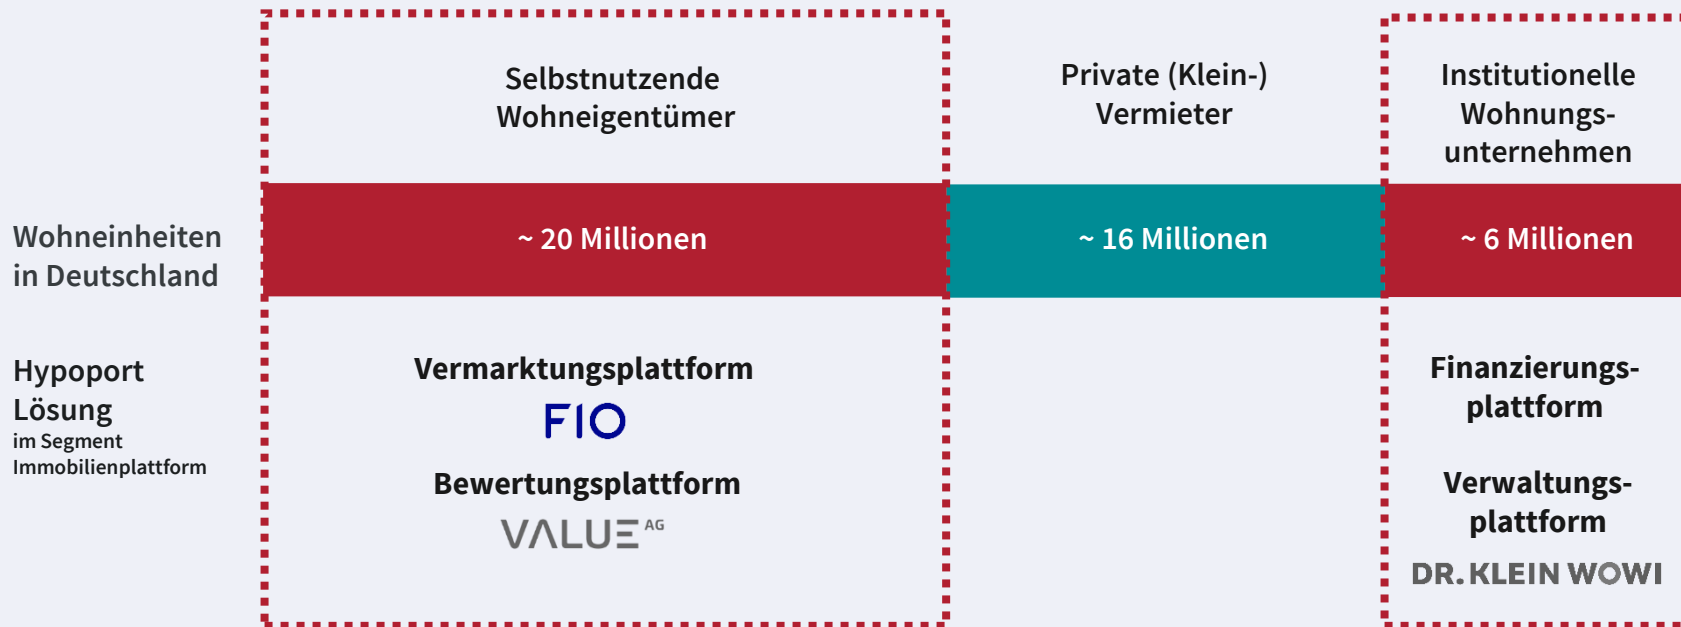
Selbstnutzende Wohneigentümer

Private (Klein-) Vermieter

Institutionelle Wohnungsunternehmen

Wohneinheiten in Deutschland

~ 20 Millionen

~ 16 Millionen

~ 6 Millionen

Hypoport Lösung
im Segment Immobilienplattform

Vermarktungsplattform
FIO

Bewertungsplattform
VALUE AG

Finanzierungsplattform

Verwaltungsplattform
DR. KLEIN WOWI